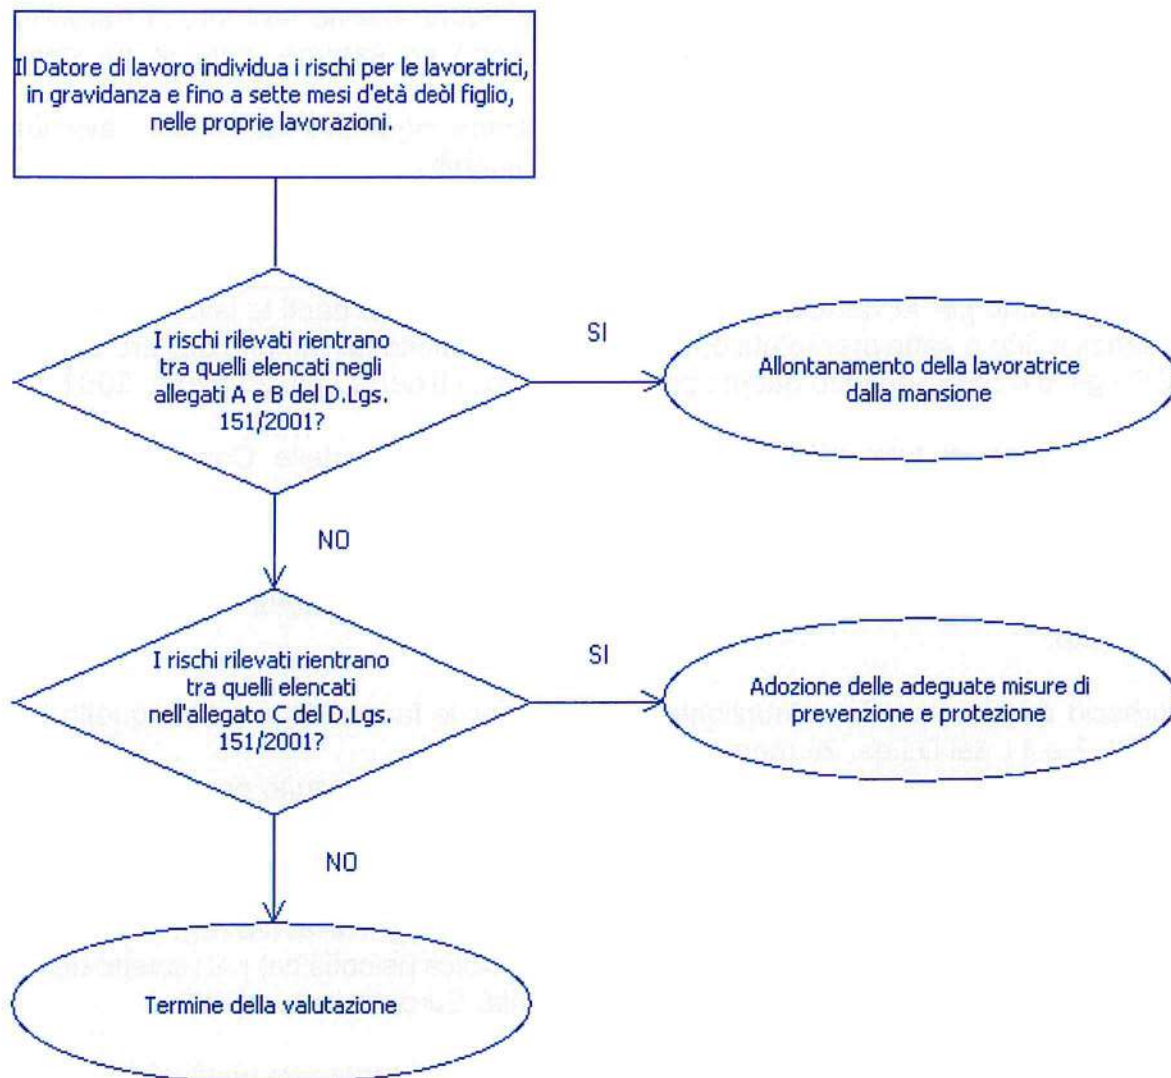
Il Datore di lavoro individua i rischi per le lavoratrici, in gravidanza e fino a sette mesi d'età deòl figlio, nelle proprie lavorazioni.

I rischi rilevati rientrano tra quelli elencati negli allegati A e B del D.Lgs. 151/2001?

SI

Allontanamento della lavoratrice dalla mansione

NO

I rischi rilevati rientrano tra quelli elencati nell'allegato C del D.Lgs. 151/2001?

SI

Adozione delle adeguate misure di prevenzione e protezione

NO

Termine della valutazione